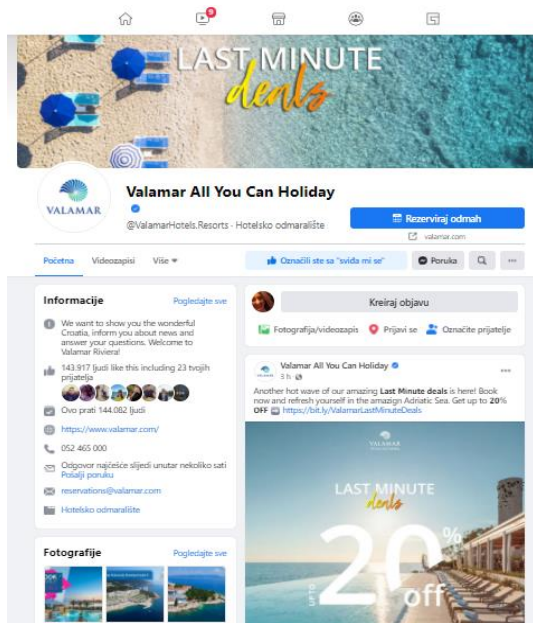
9

LAST MINUTE deals

VALAMAR

Valamar All You Can Holiday

@ValamarHotels.Resorts · Hotelsko odmaralište

Rezerviraj odmah

valamar.com

Početna Videozapisi Više

Označiti ste sa "sviđa mi se"

Poruka

Informacije

Pogledajte sve

We want to show you the wonderful Croatia, inform you about news and answer your questions. Welcome to Valamar Riviera!

143.917 ljudi like this including 23 tvojih prijatelja

Ovo prati 144.082 ljudi

https://www.valamar.com/

052 465 000

Odgovor najčešće slijedi unutar nekoliko sati
Pošalji poruku

reservations@valamar.com

Hotelsko odmaralište

Fotografije

Pogledajte sve

Kreiraj objavu

Fotografija/videozapis

Prijavi se

Označite prijatelje

Valamar All You Can Holiday
3 h

Another hot wave of our amazing **Last Minute deals** is here! Book now and refresh yourself in the amazign Adriatic Sea. Get up to **20% OFF** https://bit.ly/ValamarLastMinuteDeals

VALAMAR

LAST MINUTE deals

UP TO 20% off